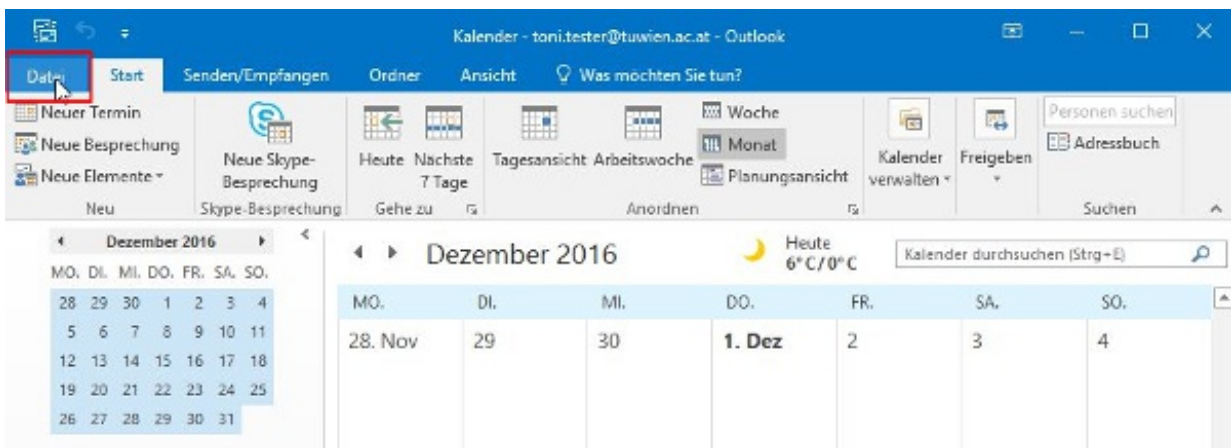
Kalender - toni.tester@tuwien.ac.at - Outlook

Datei Start Senden/Empfangen Ordner Ansicht Was möchten Sie tun?

Neuer Termin
Neue Besprechung
Neue Elemente
Neu

Neue Skype-Besprechung
Skype-Besprechung

Heute Nächste 7 Tage
Gehe zu

Tagesansicht Arbeitswoche Woche Monat Planungsansicht
Anordnen

Kalender verwalten

Freigeben

Personen suchen
Adressbuch
Suchen

Dezember 2016

| MO. | DI. | MI. | DO. | FR. | SA. | SO. |
|---|---|---|---|---|---|---|
| 28 | 29 | 30 | 1 | 2 | 3 | 4 |
| 5 | 6 | 7 | 8 | 9 | 10 | 11 |
| 12 | 13 | 14 | 15 | 16 | 17 | 18 |
| 19 | 20 | 21 | 22 | 23 | 24 | 25 |
| 26 | 27 | 28 | 29 | 30 | 31 | |

Dezember 2016

Heute 6°C/0°C

Kalender durchsuchen (Strg+E)

| MO. | DI. | MI. | DO. | FR. | SA. | SO. |
|---|---|---|---|---|---|---|
| 28. Nov | 29 | 30 | 1. Dez | 2 | 3 | 4 |